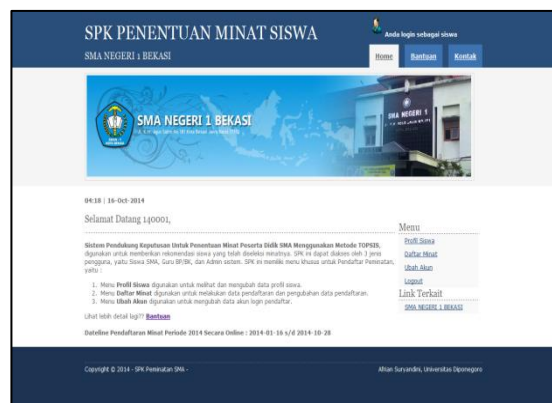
SPK PENENTUAN MINAT SISWA

SMA NEGERI 1 BEKASI

Anda login sebagai siswa

Home Bantuan Kontak

SMA NEGERI 1 BEKASI

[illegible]

SMA NEGERI 1 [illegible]

04:18 | 16-Oct-2014

Selamat Datang 140001,

Sistem Pendukung Keputusan Untuk Penentuan Minat Peserta Didik SMA Menggunakan Metode TOPSIS, digunakan untuk memberikan rekomendasi siswa yang telah diseleksi minatnya. SPK ini dapat diakses oleh 3 jenis pengguna, yaitu Siswa SMA, Guru BP/BK, dan Admin sistem. SPK ini memiliki menu khusus untuk Pendaftar Pemeratan, yaitu :

1. Menu Profil Siswa digunakan untuk melihat dan mengubah data profil siswa.
2. Menu Daftar Minat digunakan untuk melakukan data pendaftaran dan pengubahan data pendaftaran.
3. Menu Ubah Akun digunakan untuk mengubah data akun login pendaftar.

Lihat lebih detail lagi?? Bantuan

Dateline Pendaftaran Minat Periode 2014 Secara Online : 2014-01-16 s/d 2014-10-28

Menu

Profil Siswa

Daftar Minat

Ubah Akun

Logout

Link Terkait

SMA NEGERI 1 BEKASI

Copyright © 2014 - SPK Peminatan SMA -

Afrian Suryandini, Universitas Diponegoro